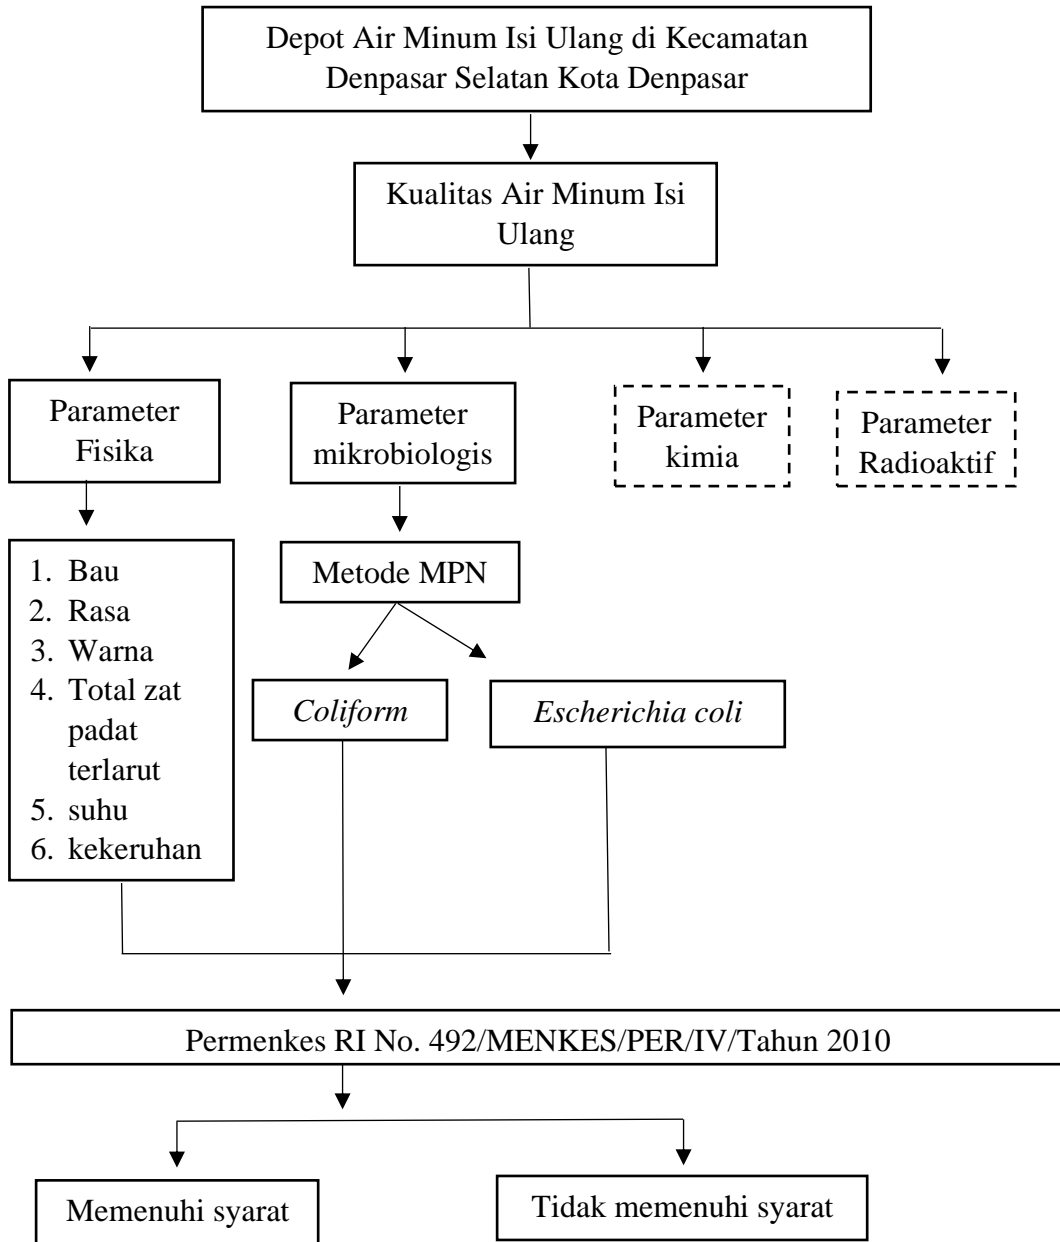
Depot Air Minum Isi Ulang di Kecamatan Denpasar Selatan Kota Denpasar

Kualitas Air Minum Isi Ulang

Parameter Fisika

Parameter mikrobiologis

Parameter kimia

Parameter Radioaktif

1. Bau
2. Rasa
3. Warna
4. Total zat padat terlarut
5. suhu
6. kekeruhan

Metode MPN

*Coliform*

*Escherichia coli*

Permenkes RI No. 492/MENKES/PER/IV/Tahun 2010

Memenuhi syarat

Tidak memenuhi syarat